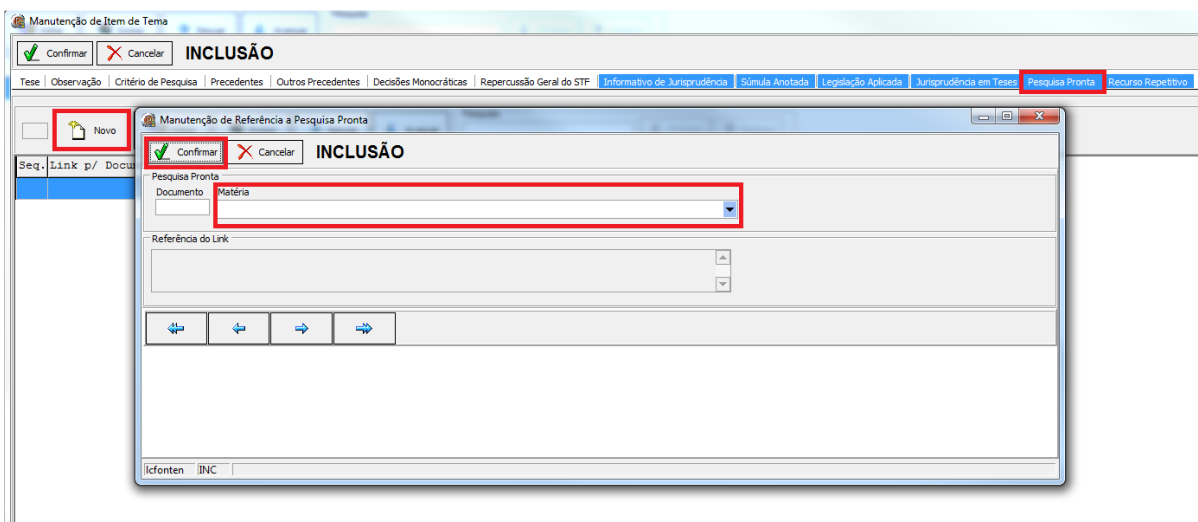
Manutenção de Item de Tema

Confirmar
Cancelar
INCLUSÃO

Tese | Observação | Critério de Pesquisa | Precedentes | Outros Precedentes | Decisões Monocráticas | Repercussão Geral do STF | Informativo de Jurisprudência | Súmula Anotada | Legislação Aplicada | Jurisprudência em Teses | Pesquisa Pronta | Recurso Repetitivo

Novo

Seq. Link p/ Docu

Manutenção de Referência a Pesquisa Pronta

Confirmar
Cancelar
INCLUSÃO

Pesquisa Pronta
Documento
Matéria

Referência do Link

lcfonten INC